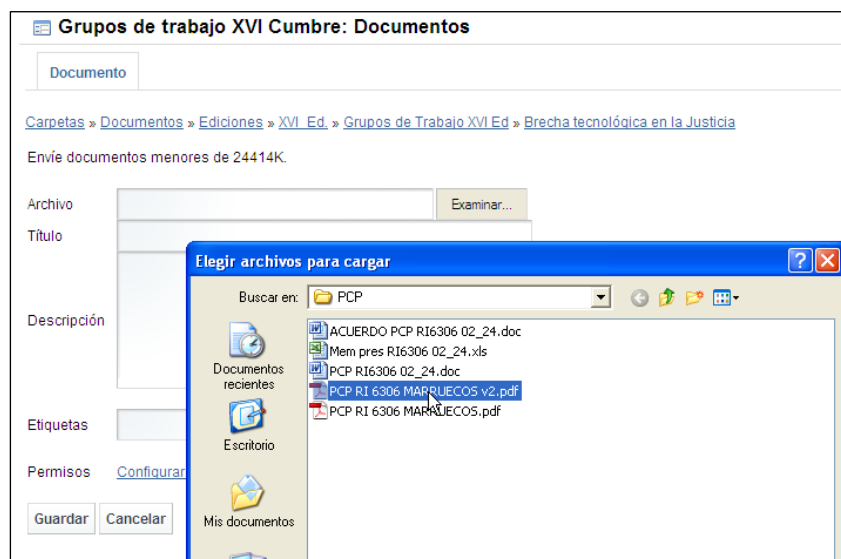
Grupos de trabajo XVI Cumbre: Documentos

Documento

Carpetas » Documentos » Ediciones » XVI Ed. » Grupos de Trabajo XVI Ed » Brecha tecnológica en la Justicia

Envíe documentos menores de 24414K.

Archivo

Examinar...

Título

Descripción

Etiquetas

Permisos

Configurar

Guardar

Cancelar

Elegir archivos para cargar

Buscar en:

PCP

Documentos recientes

Escritorio

Mis documentos

ACUERDO PCP RI6306 02_24.doc

Mem pres RI6306 02_24.xls

PCP RI6306 02_24.doc

PCP RI 6306 MARRUECOS v2.pdf

PCP RI 6306 MARRUECOS.pdf